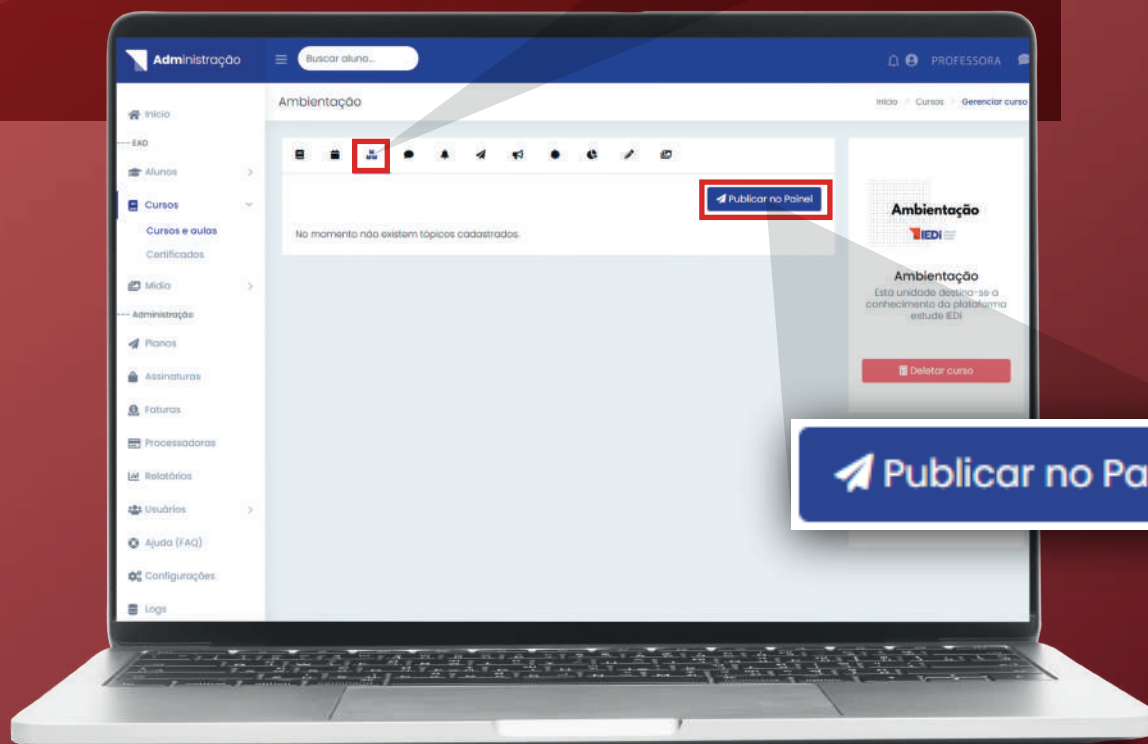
Administração

Buscar aluno...

PROFESSORA

Início

EAD

Alunos

Cursos

Cursos e aulas

Certificados

Mídia

Administração

Planos

Assinaturas

Faturas

Processadoras

Relatórios

Usuários

Ajuda (FAQ)

Configurações

Logs

Ambientação

Início / Cursos / Gerenciar curso

Publicar no Painel

No momento não existem tópicos cadastrados.

Ambientação

IEDI

Ambientação

Esta unidade destina-se a conhecimento da plataforma estude IEDi

Deletar curso

Publicar no Pa